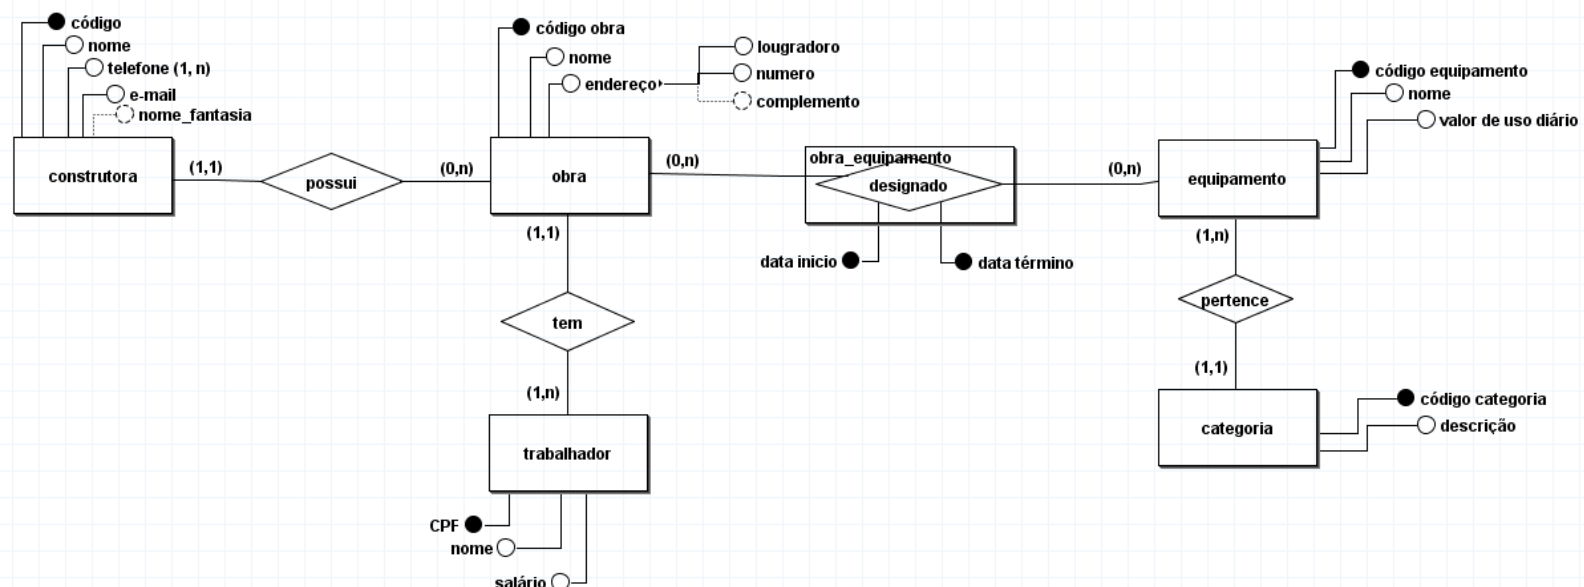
código
nome
telefone (1, n)
e-mail
nome_fantasia
construtora
(1,1)
possui
(0,n)
código obra
nome
endereço
lougradoro
numero
complemento
obra
(0,n)
obra_equipamento
designado
data inicio
data término
(0,n)
código equipamento
nome
valor de uso diário
equipamento
(1,n)
pertence
(1,1)
categoria
código categoria
descrição
(1,1)
tem
(1,n)
trabalhador
CPF
nome
salário